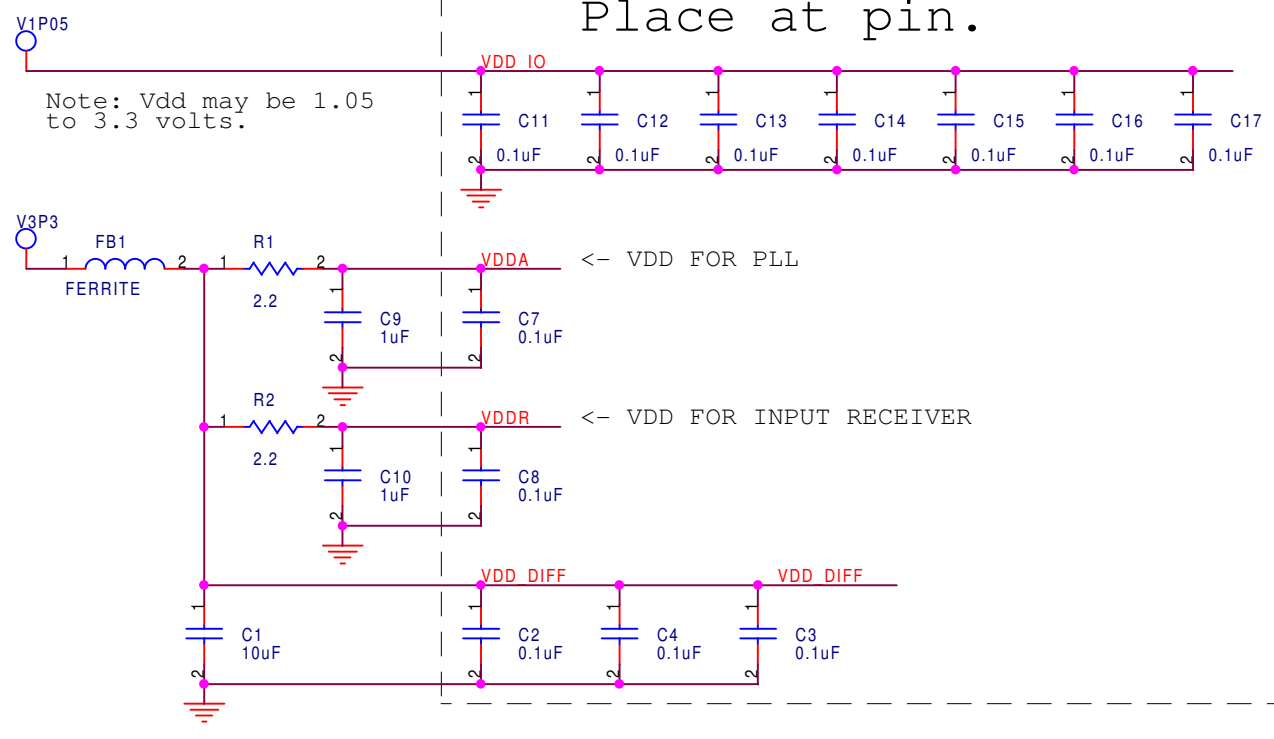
V1P05

Place at pin.

VDD_IO

Note: Vdd may be 1.05 to 3.3 volts.

1
C11
2
0.1uF

1
C12
2
0.1uF

1
C13
2
0.1uF

1
C14
2
0.1uF

1
C15
2
0.1uF

1
C16
2
0.1uF

1
C17
2
0.1uF

V3P3

FB1
1 2
FERRITE

R1
1 2
2.2

VDDA

<- VDD FOR PLL

1
C9
1uF
2

1
C7
0.1uF
2

R2
1 2
2.2

VDDR

<- VDD FOR INPUT RECEIVER

1
C10
1uF
2

1
C8
0.1uF
2

VDD_DIFF

VDD_DIFF

1
C1
10uF
2

1
C2
0.1uF
2

1
C4
0.1uF
2

1
C3
0.1uF
2